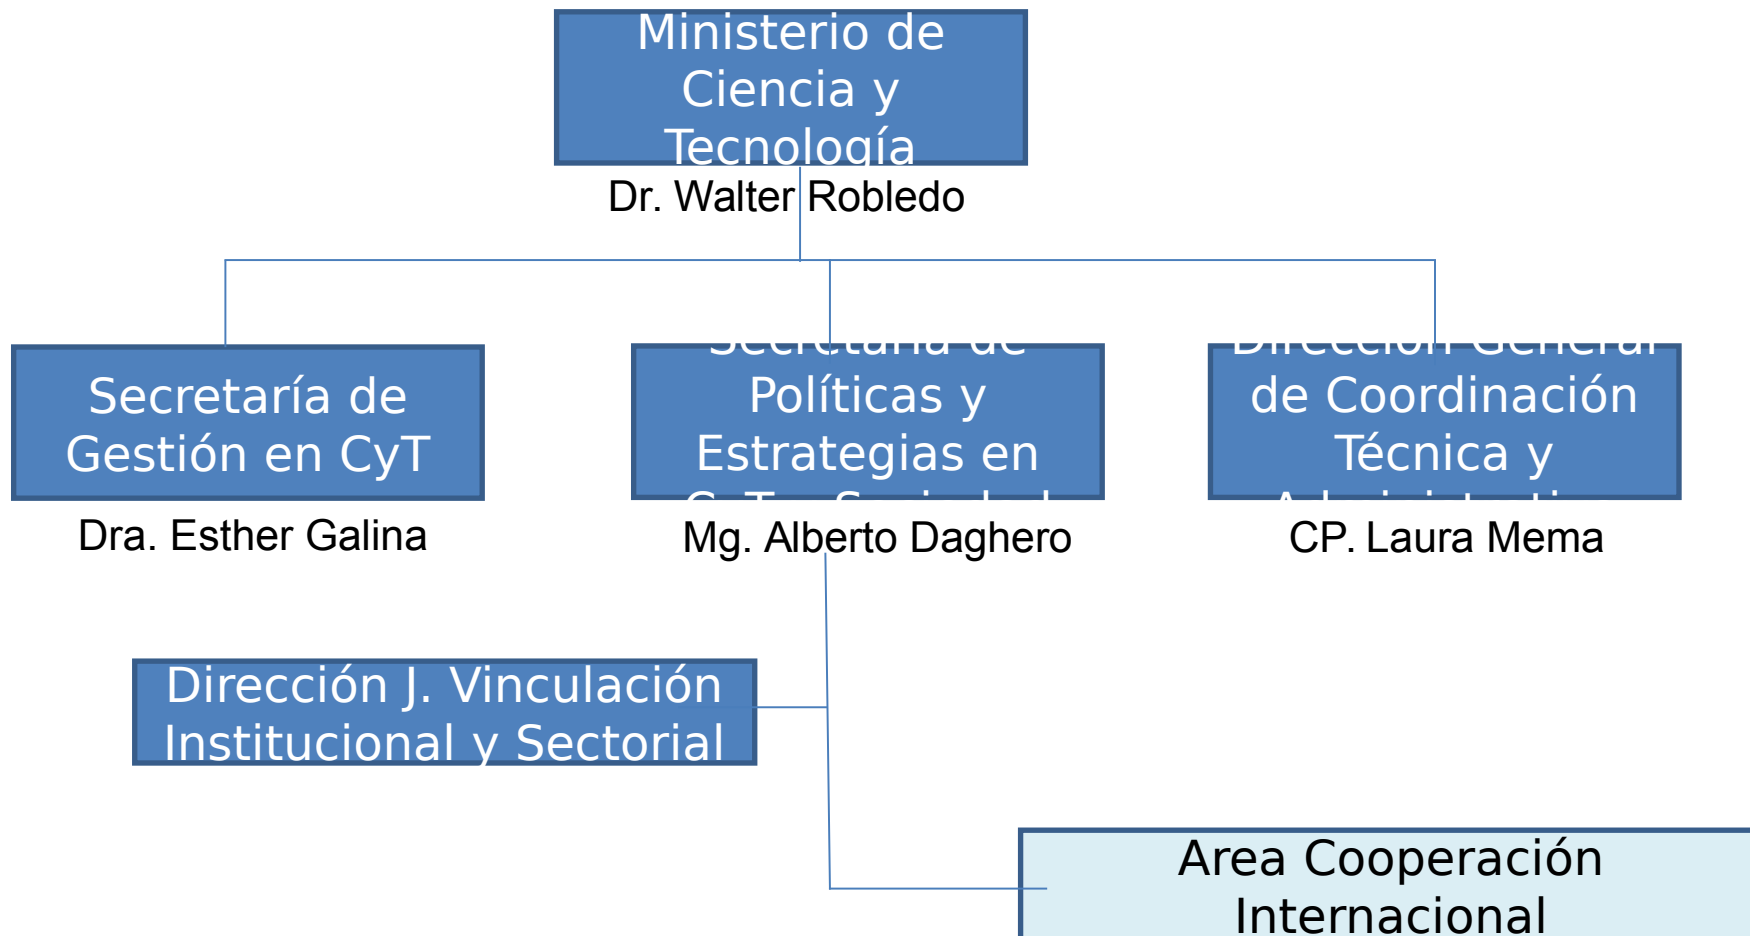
Ministerio de Ciencia y Tecnología
Dr. Walter Robledo

Secretaría de Gestión en CyT
Dra. Esther Galina

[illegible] Políticas y Estrategias en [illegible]
Mg. Alberto Daghero

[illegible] de Coordinación Técnica y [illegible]
CP. Laura Mema

Dirección J. Vinculación Institucional y Sectorial

Area Cooperación Internacional